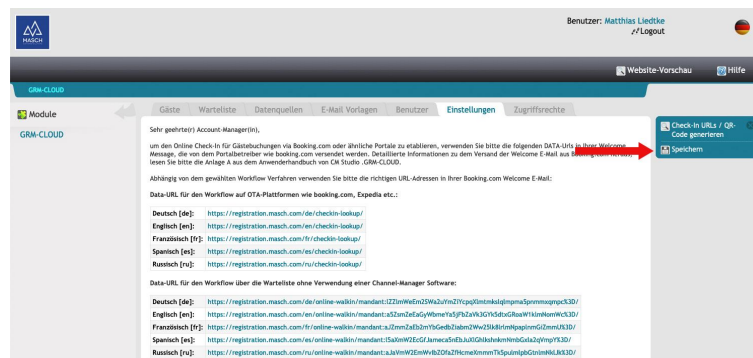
MASCH

Benutzer: Matthias Liedtke
Logout

Website-Vorschau
Hilfe

GRM-CLOUD

Module
GRM-CLOUD

Gäste | Warteliste | Datenquellen | E-Mail Vorlagen | Benutzer | Einstellungen | Zugriffsrechte

Check-In URLs / QR-Code generieren
Speichern

Sehr geehrte(r) Account-Manager(in),

um den Online Check-In für Gästebuchungen via Booking.com oder ähnliche Portale zu etablieren, verwenden Sie bitte die folgenden DATA-Urls in Ihrer Welcome Message, die von dem Portalbetreiber wie booking.com versendet werden. Detaillierte Informationen zu dem Versand der Welcome E-Mail aus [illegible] lesen Sie bitte die Anlage A aus dem Anwenderhandbuch von CM Studio .GRM-CLOUD.

Abhängig von dem gewählten Workflow Verfahren verwenden Sie bitte die richtigen URL-Adressen in Ihrer Booking.com Welcome E-Mail:

Data-URL für den Workflow auf OTA-Plattformen wie booking.com, Expedia etc.:

| | |
|---|---|
| Deutsch [de]: | https://registration.masch.com/de/checkin-lookup/ |
| Englisch [en]: | https://registration.masch.com/en/checkin-lookup/ |
| Französisch [fr]: | https://registration.masch.com/fr/checkin-lookup/ |
| Spanisch [es]: | https://registration.masch.com/es/checkin-lookup/ |
| Russisch [ru]: | https://registration.masch.com/ru/checkin-lookup/ |

Data-URL für den Workflow über die Warteliste ohne Verwendung einer Channel-Manager Software:

| | |
|---|---|
| Deutsch [de]: | https://registration.masch.com/de/online-walkin/mandant:IZZlmWeEm2SWa2uYmZlYcpqXlmtmksIqlmpma5pnmmxqmpcK3D/ |
| Englisch [en]: | https://registration.masch.com/en/online-walkin/mandant:a5ZsmZeEaGyWbmeYa5jFbZaVk3GYk5dtxGRoaW1kimMomWcK3D/ |
| Französisch [fr]: | https://registration.masch.com/fr/online-walkin/mandant:aJZmmZaEb2mYbGedbZiabm2Ww25lk8lrlmNpapinmGiZmmlJk3D/ |
| Spanisch [es]: | https://registration.masch.com/es/online-walkin/mandant:l5aXmW2EcGfJameca5nEbJuXlGhlkshnknNmbGxla2qVmpYK3D/ |
| Russisch [ru]: | https://registration.masch.com/ru/online-walkin/mandant:aJaVmW2EmWvlbZOfaZfHcmeXmmmTk5pulmlpbGtnlmNkLJk3D/ |